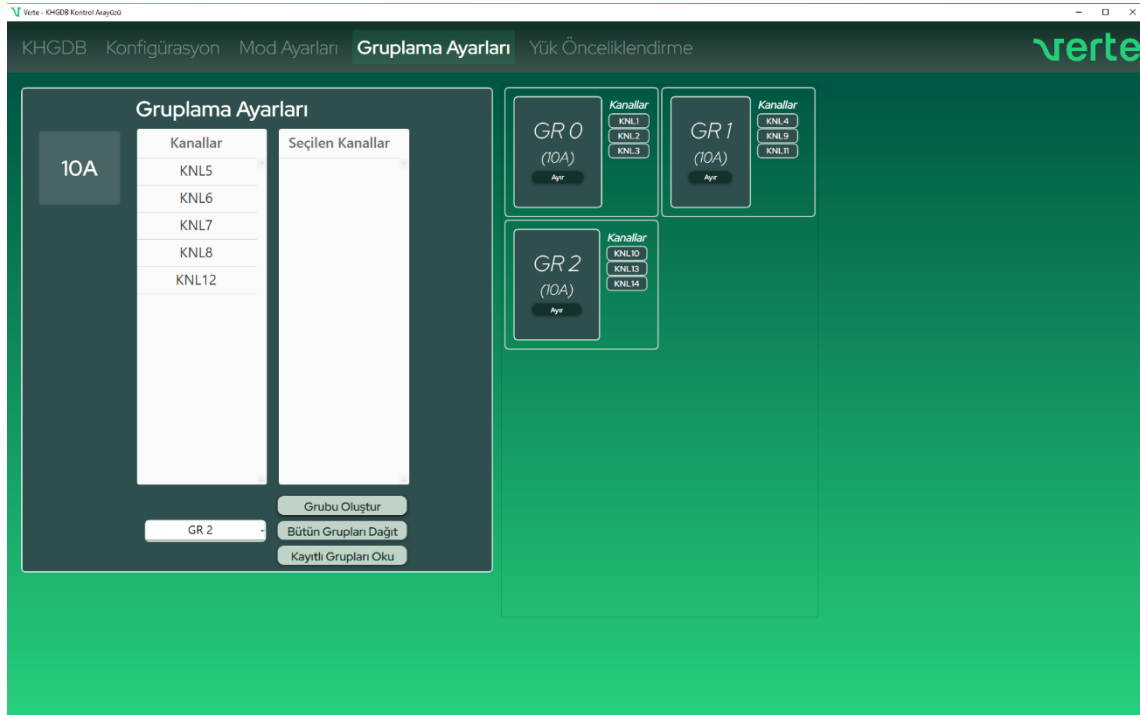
Verte - KHGDB Kontrol Arayüzü

KHGDB Konfigürasyon Mod Ayarları Gruplama Ayarları Yük Önceliklendirme

verte

Gruplama Ayarları

10A

Kanallar
KNL5
KNL6
KNL7
KNL8
KNL12

Seçilen Kanallar

GR 2

Grubu Oluştur
Bütün Grupları Dağıt
Kayıtlı Grupları Oku

GR 0
(10A)
Ayır
Kanallar
KNL1
KNL2
KNL3

GR 1
(10A)
Ayır
Kanallar
KNL4
KNL9
KNL11

GR 2
(10A)
Ayır
Kanallar
KNL10
KNL13
KNL14